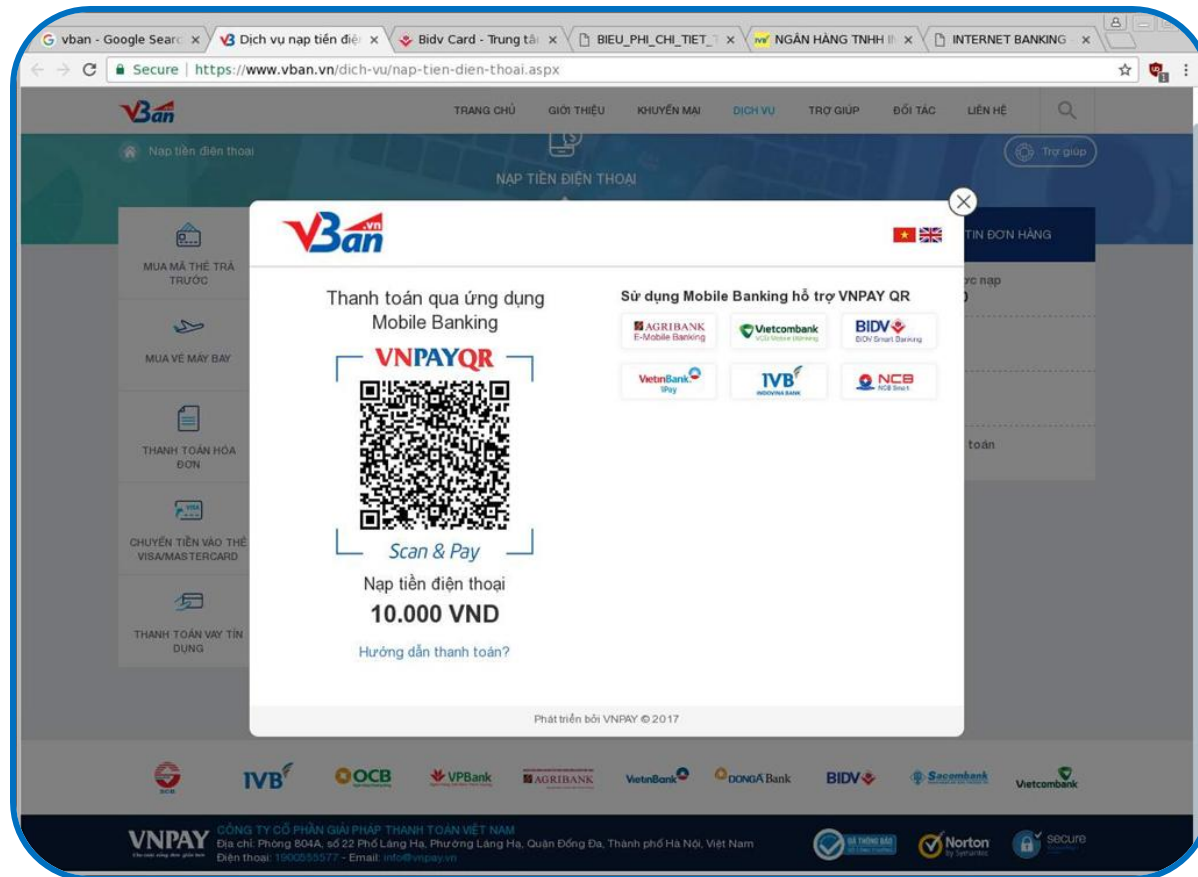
vban - Google Searc × | Dịch vụ nạp tiền điệ × | Bidv Card - Trung tâ × | BIEU_PHI_CHI_TIET_ × | NGÂN HÀNG TNHH × | INTERNET BANKING ×

Secure | https://www.vban.vn/dich-vu/nap-tien-dien-thoai.aspx

VBan

TRANG CHỦ GIỚI THIỆU KHUYẾN MẠI DỊCH VỤ TRỢ GIÚP ĐỐI TÁC LIÊN HỆ

Nạp tiền điện thoại

Trợ giúp

NẠP TIỀN ĐIỆN THOẠI

MUA MÃ THẺ TRẢ TRƯỚC

MUA VÉ MÁY BAY

THANH TOÁN HÓA ĐƠN

CHUYỂN TIỀN VÀO THẺ VISA/MASTERCARD

THANH TOÁN VAY TÍN DỤNG

TIN ĐƠN HÀNG

ực nạp

toán

VBan.vn

Thanh toán qua ứng dụng Mobile Banking

VNPAYQR

Scan & Pay

Nạp tiền điện thoại

10.000 VND

Hướng dẫn thanh toán?

Sử dụng Mobile Banking hỗ trợ VNPAY QR

AGRIBANK E-Mobile Banking

Vietcombank VCB Mobile Banking

BIDV BIDV Smart Banking

VietinBank iPay

IVB INDOVINA BANK

NCB NCB Smart

Phát triển bởi VNPAY © 2017

IVB OCB VPBank AGRIBANK VietinBank DONGA Bank BIDV Sacombank Vietcombank

VNPAY CÔNG TY CỔ PHẦN GIẢI PHÁP THANH TOÁN VIỆT NAM
Địa chỉ: Phòng 804A, số 22 Phố Láng Hạ, Phường Láng Hạ, Quận Đống Đa, Thành phố Hà Nội, Việt Nam
Điện thoại: 1900555577 - Email: info@vnpay.vn

ĐÃ THÔNG BÁO Norton by Symantec secure